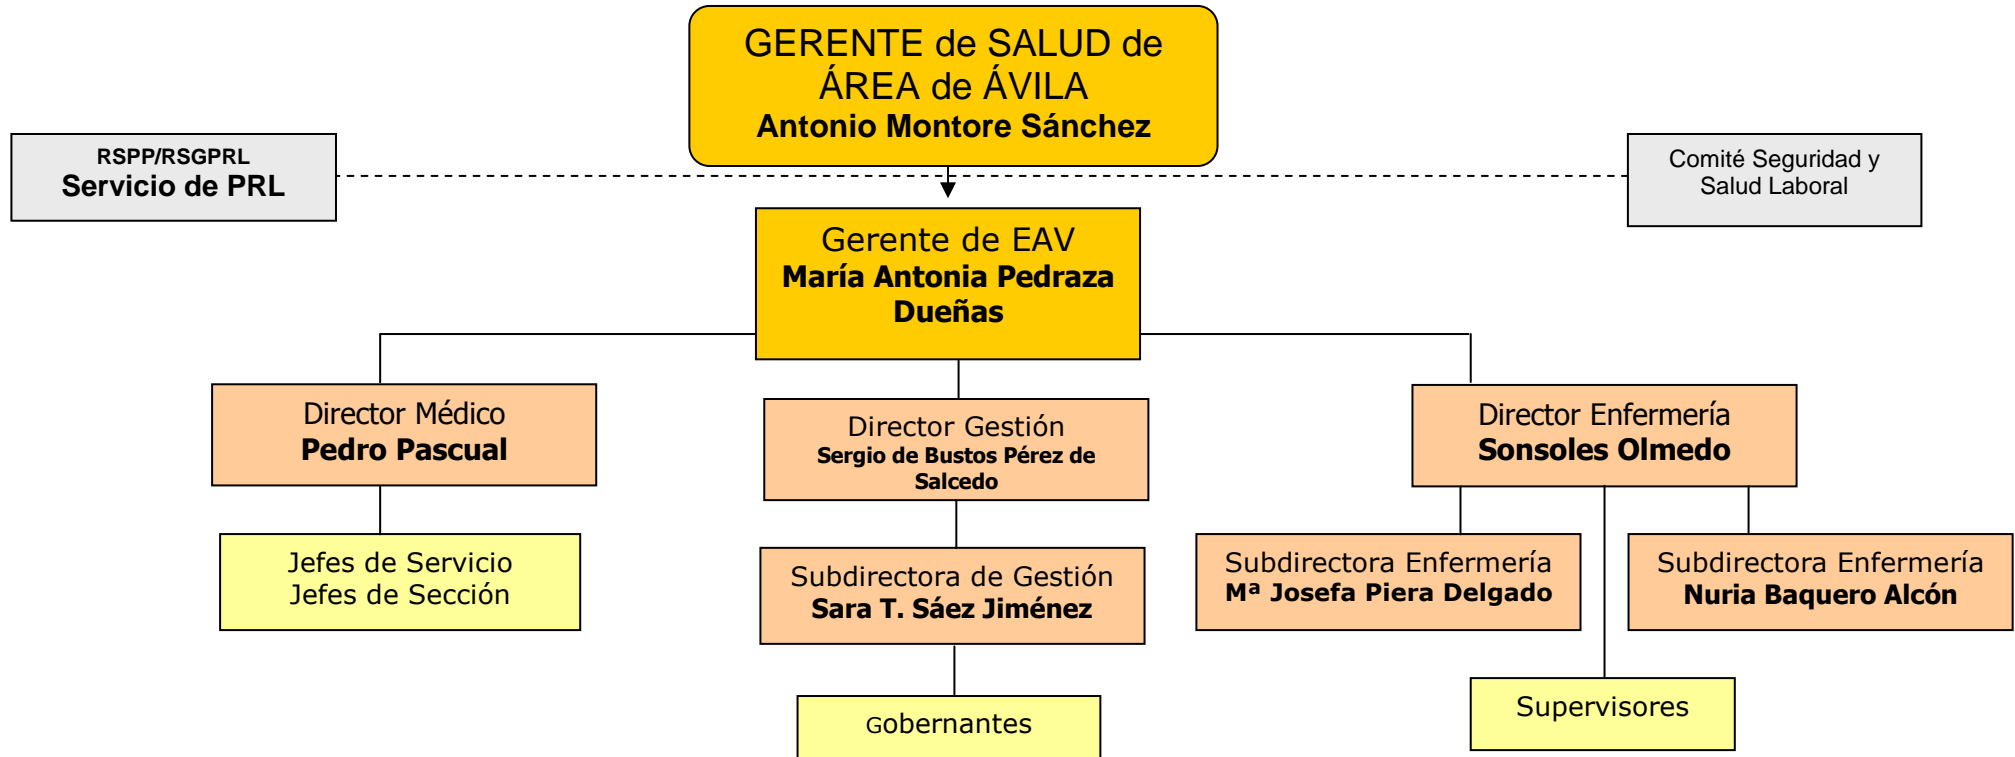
GERENTE de SALUD de ÁREA de ÁVILA
Antonio Montore Sánchez

RSPP/RSGPRL
Servicio de PRL

Comité Seguridad y Salud Laboral

Gerente de EAV
María Antonia Pedraza Dueñas

Director Médico
Pedro Pascual

Director Gestión
Sergio de Bustos Pérez de Salcedo

Director Enfermería
Sonsoles Olmedo

Jefes de Servicio
Jefes de Sección

Subdirectora de Gestión
Sara T. Sáez Jiménez

Subdirectora Enfermería
Mª Josefa Piera Delgado

Subdirectora Enfermería
Nuria Baquero Alcón

Gobernantes

Supervisores